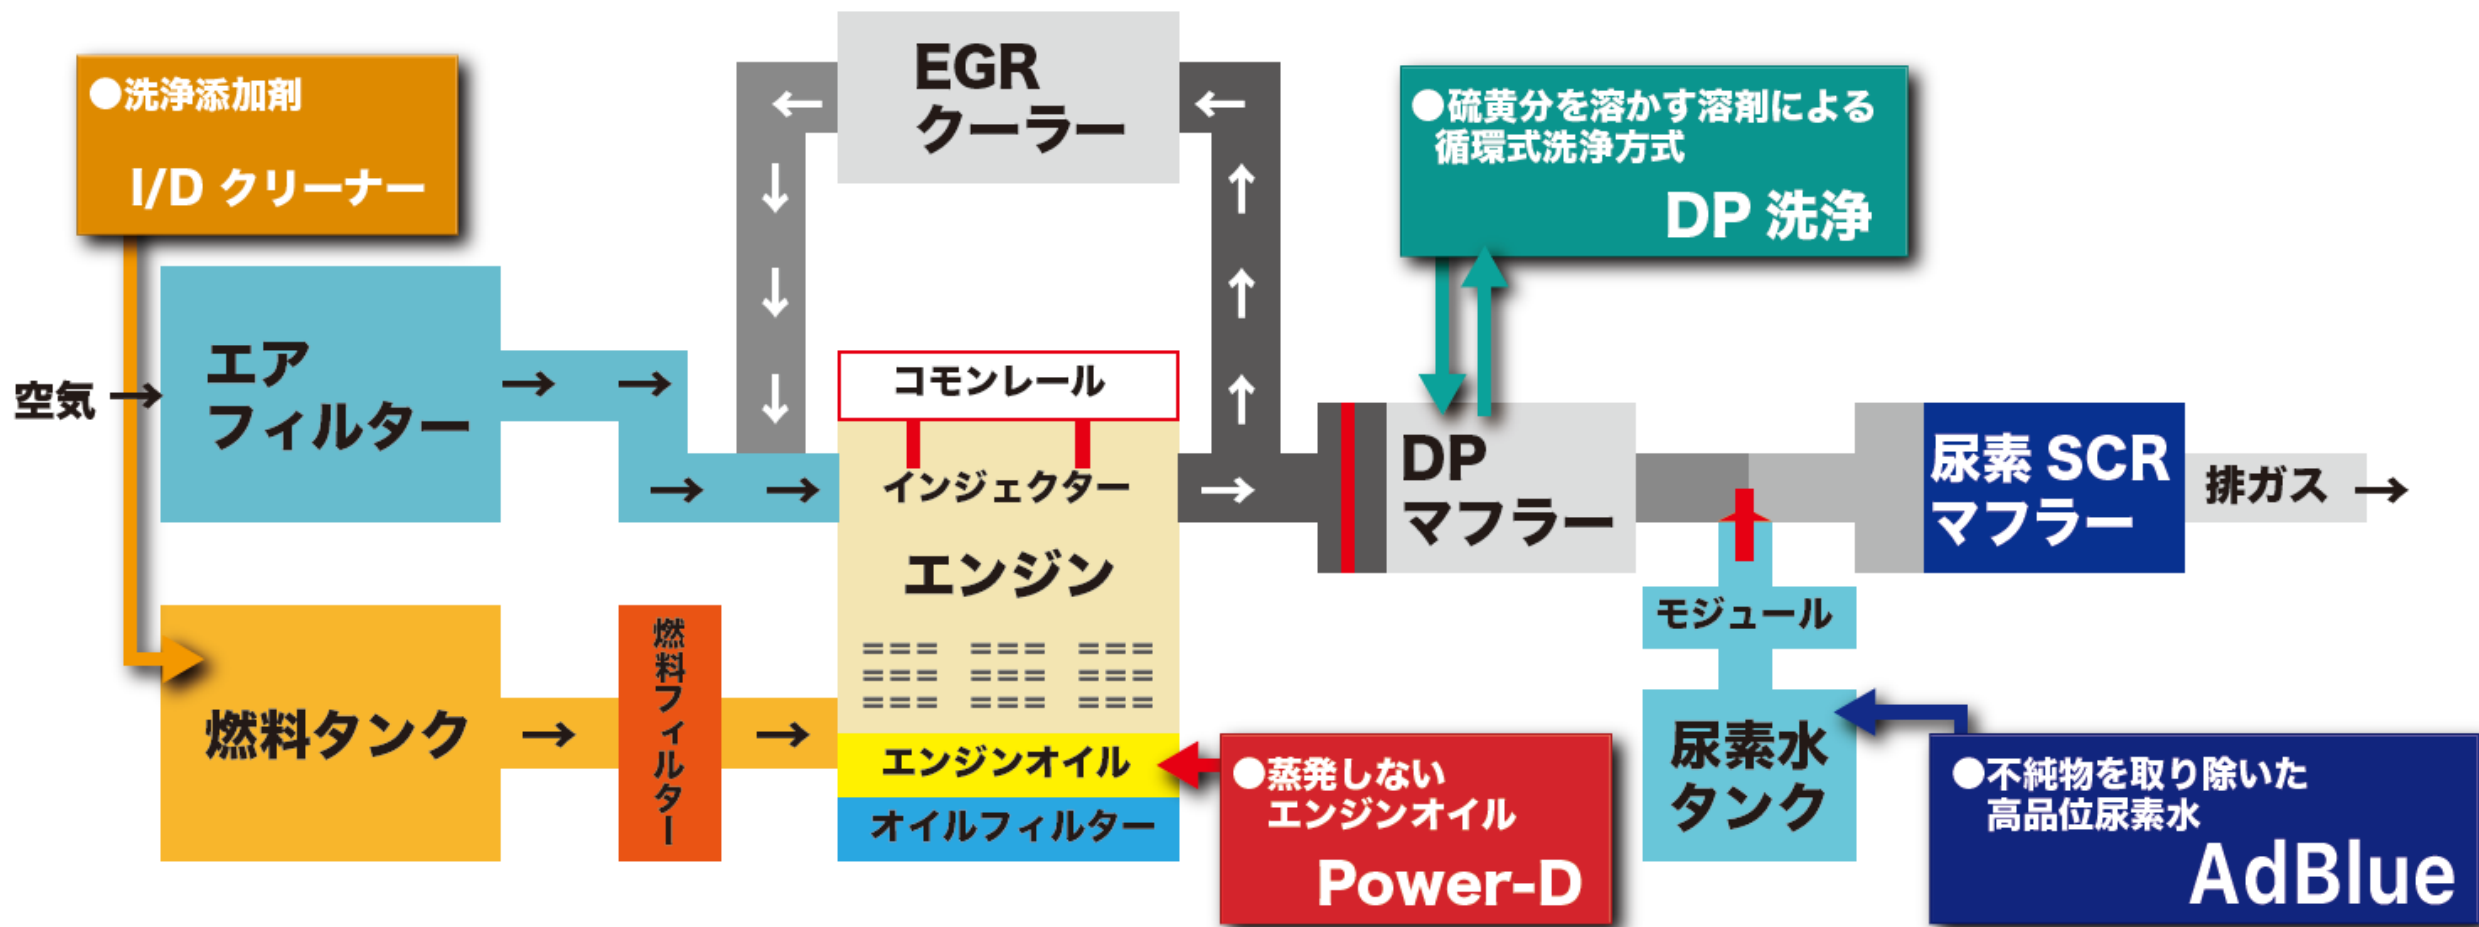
●洗浄添加剤
I/D クリーナー

EGR
クーラー

●硫黄分を溶かす溶剤による
循環式洗浄方式
DP 洗浄

空気 →

エア
フィルター

コモンレール

インジェクター

エンジン

DP
マフラー

尿素 SCR
マフラー

排ガス →

モジュール

燃料タンク

燃料フィルター

エンジンオイル

オイルフィルター

●蒸発しない
エンジンオイル
Power-D

尿素水
タンク

●不純物を取り除いた
高品位尿素水
AdBlue